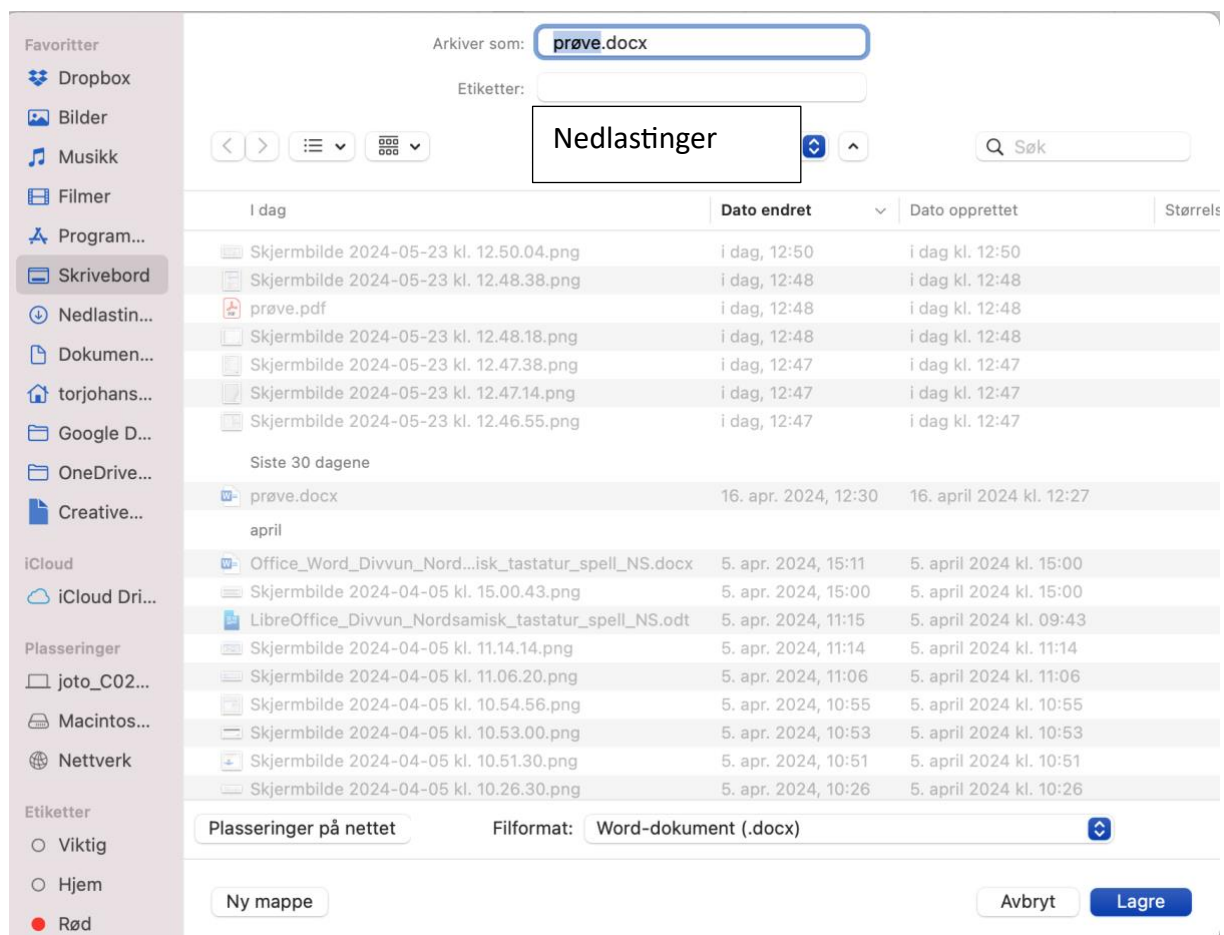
Favoritter
Dropbox
Bilder
Musikk
Filmer
Program...
Skrivebord
Nedlastin...
Dokumen...
torjohans...
Google D...
OneDrive...
Creative...

iCloud
iCloud Dri...

Plasseringer
joto_C02...
Macintos...
Nettverk

Etiketter
Viktig
Hjem
Rød

Arkiver som: prøve.docx

Etiketter:

Nedlastinger

Søk

| I dag | Dato endret | Dato opprettet | Størrels |
|---|---|---|---|
| Skjermbilde 2024-05-23 kl. 12.50.04.png | i dag, 12:50 | i dag kl. 12:50 | |
| Skjermbilde 2024-05-23 kl. 12.48.38.png | i dag, 12:48 | i dag kl. 12:48 | |
| prøve.pdf | i dag, 12:48 | i dag kl. 12:48 | |
| Skjermbilde 2024-05-23 kl. 12.48.18.png | i dag, 12:48 | i dag kl. 12:48 | |
| Skjermbilde 2024-05-23 kl. 12.47.38.png | i dag, 12:47 | i dag kl. 12:47 | |
| Skjermbilde 2024-05-23 kl. 12.47.14.png | i dag, 12:47 | i dag kl. 12:47 | |
| Skjermbilde 2024-05-23 kl. 12.46.55.png | i dag, 12:47 | i dag kl. 12:47 | |
| Siste 30 dagene | | | |
| prøve.docx | 16. apr. 2024, 12:30 | 16. april 2024 kl. 12:27 | |
| april | | | |
| Office_Word_Divvun_Nord...isk_tastatur_spell_NS.docx | 5. apr. 2024, 15:11 | 5. april 2024 kl. 15:00 | |
| Skjermbilde 2024-04-05 kl. 15.00.43.png | 5. apr. 2024, 15:00 | 5. april 2024 kl. 15:00 | |
| LibreOffice_Divvun_Nordsamisk_tastatur_spell_NS.odt | 5. apr. 2024, 11:15 | 5. april 2024 kl. 09:43 | |
| Skjermbilde 2024-04-05 kl. 11.14.14.png | 5. apr. 2024, 11:14 | 5. april 2024 kl. 11:14 | |
| Skjermbilde 2024-04-05 kl. 11.06.20.png | 5. apr. 2024, 11:06 | 5. april 2024 kl. 11:06 | |
| Skjermbilde 2024-04-05 kl. 10.54.56.png | 5. apr. 2024, 10:55 | 5. april 2024 kl. 10:55 | |
| Skjermbilde 2024-04-05 kl. 10.53.00.png | 5. apr. 2024, 10:53 | 5. april 2024 kl. 10:53 | |
| Skjermbilde 2024-04-05 kl. 10.51.30.png | 5. apr. 2024, 10:51 | 5. april 2024 kl. 10:51 | |
| Skjermbilde 2024-04-05 kl. 10.26.30.png | 5. apr. 2024, 10:26 | 5. april 2024 kl. 10:26 | |

Plasseringer på nettet
Filformat: Word-dokument (.docx)

Ny mappe
Avbryt
Lagre